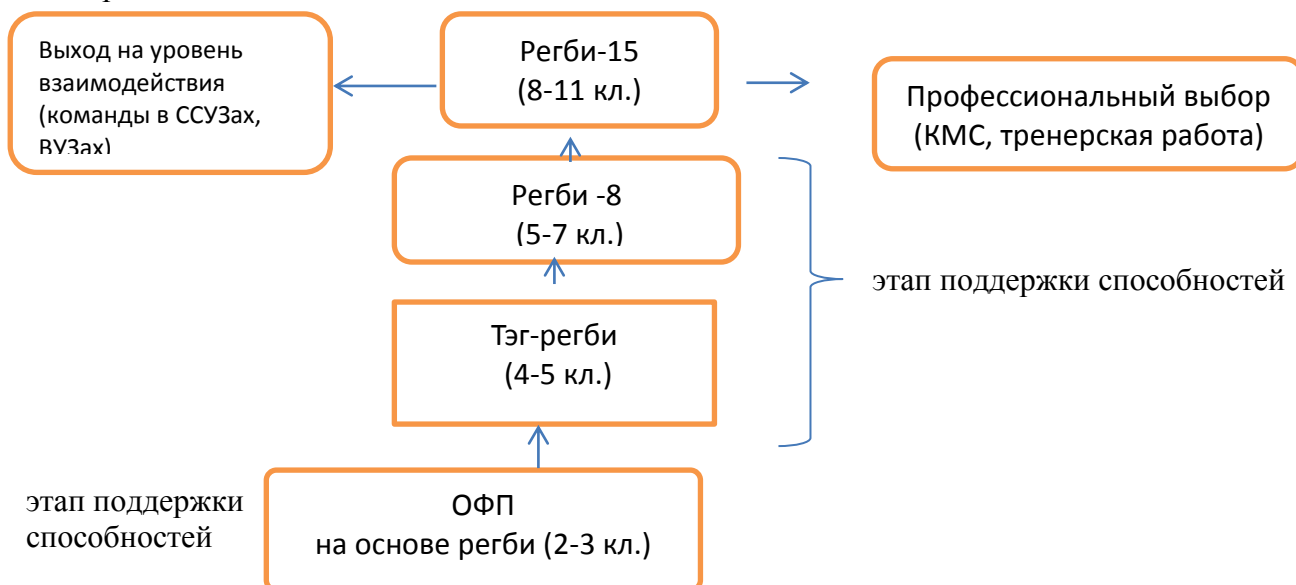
Выход на уровень взаимодействия (команды в ССУЗах, ВУЗах)

Регби-15
(8-11 кл.)

Профессиональный выбор
(КМС, тренерская работа)

Регби -8
(5-7 кл.)

этап поддержки способностей

Тэг-регби
(4-5 кл.)

этап поддержки способностей

ОФП
на основе регби (2-3 кл.)